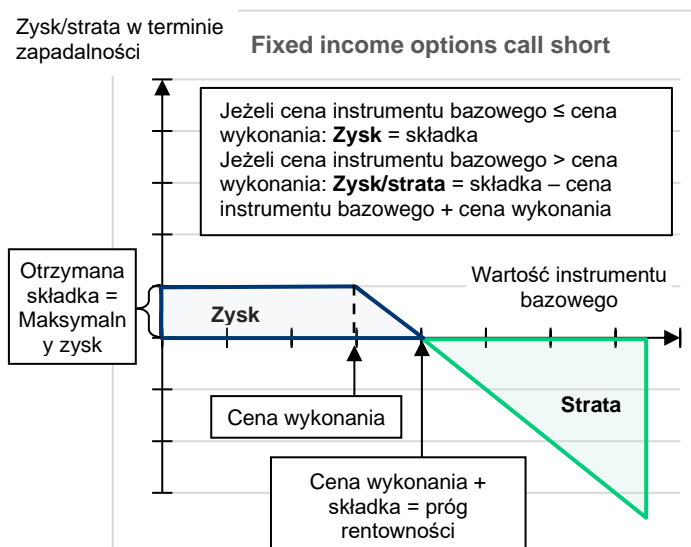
Zysk/strata w terminie zapadalności

Fixed income options call short

Jeżeli cena instrumentu bazowego ≤ cena wykonania: **Zysk** = składka
Jeżeli cena instrumentu bazowego > cena wykonania: **Zysk/strata** = składka – cena instrumentu bazowego + cena wykonania

Otrzymana składka = Maksymaln y zysk

Wartość instrumentu bazowego

Zysk

Strata

Cena wykonania

Cena wykonania + składka = próg rentowności